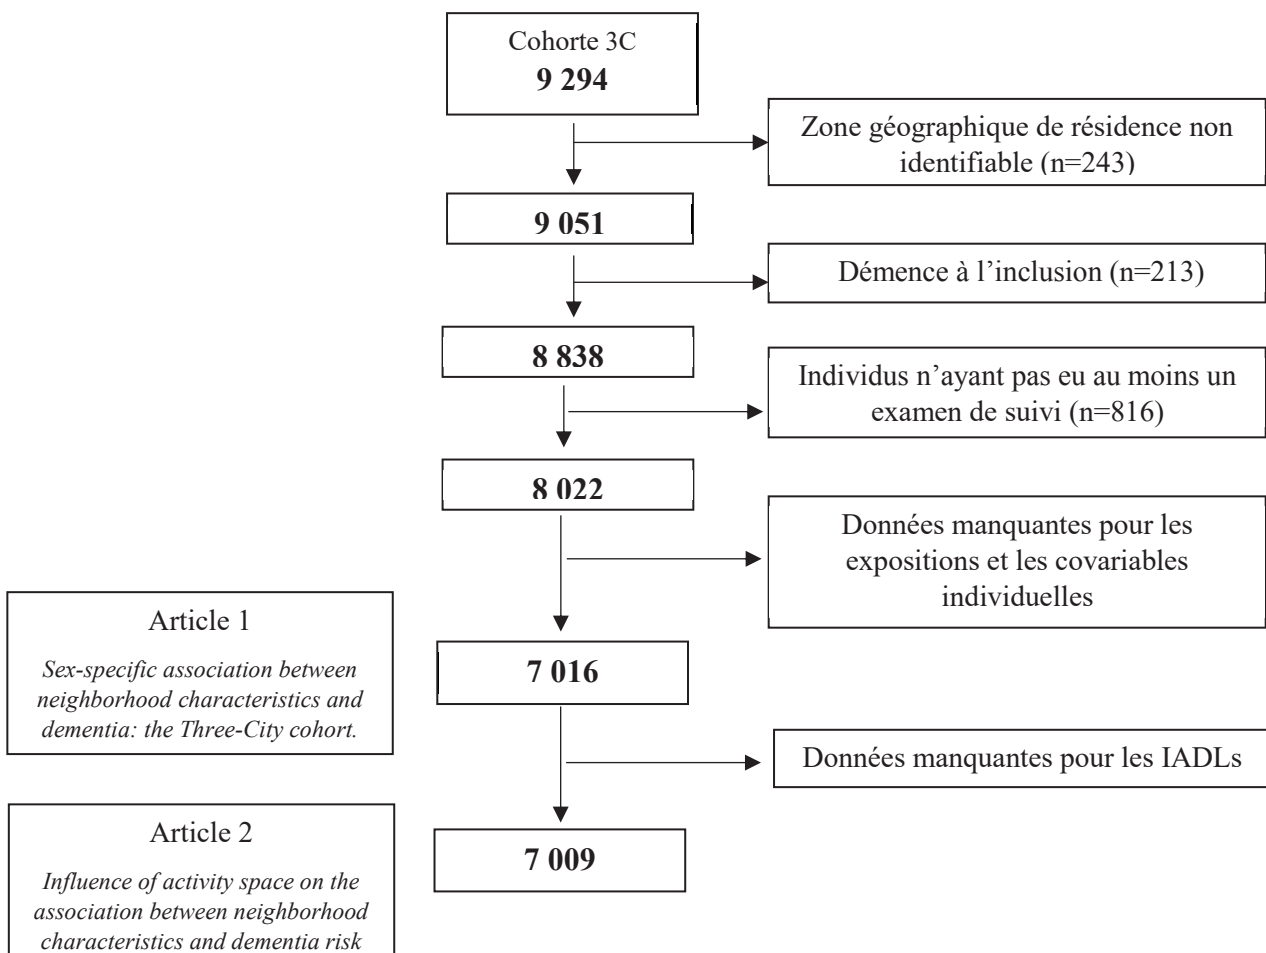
Cohorte 3C
**9 294**

Zone géographique de résidence non identifiable (n=243)

**9 051**

Démence à l'inclusion (n=213)

**8 838**

Individus n'ayant pas eu au moins un examen de suivi (n=816)

**8 022**

Données manquantes pour les expositions et les covariables individuelles

Article 1

*Sex-specific association between neighborhood characteristics and dementia: the Three-City cohort.*

**7 016**

Données manquantes pour les IADLs

Article 2

*Influence of activity space on the association between neighborhood characteristics and dementia risk*

**7 009**